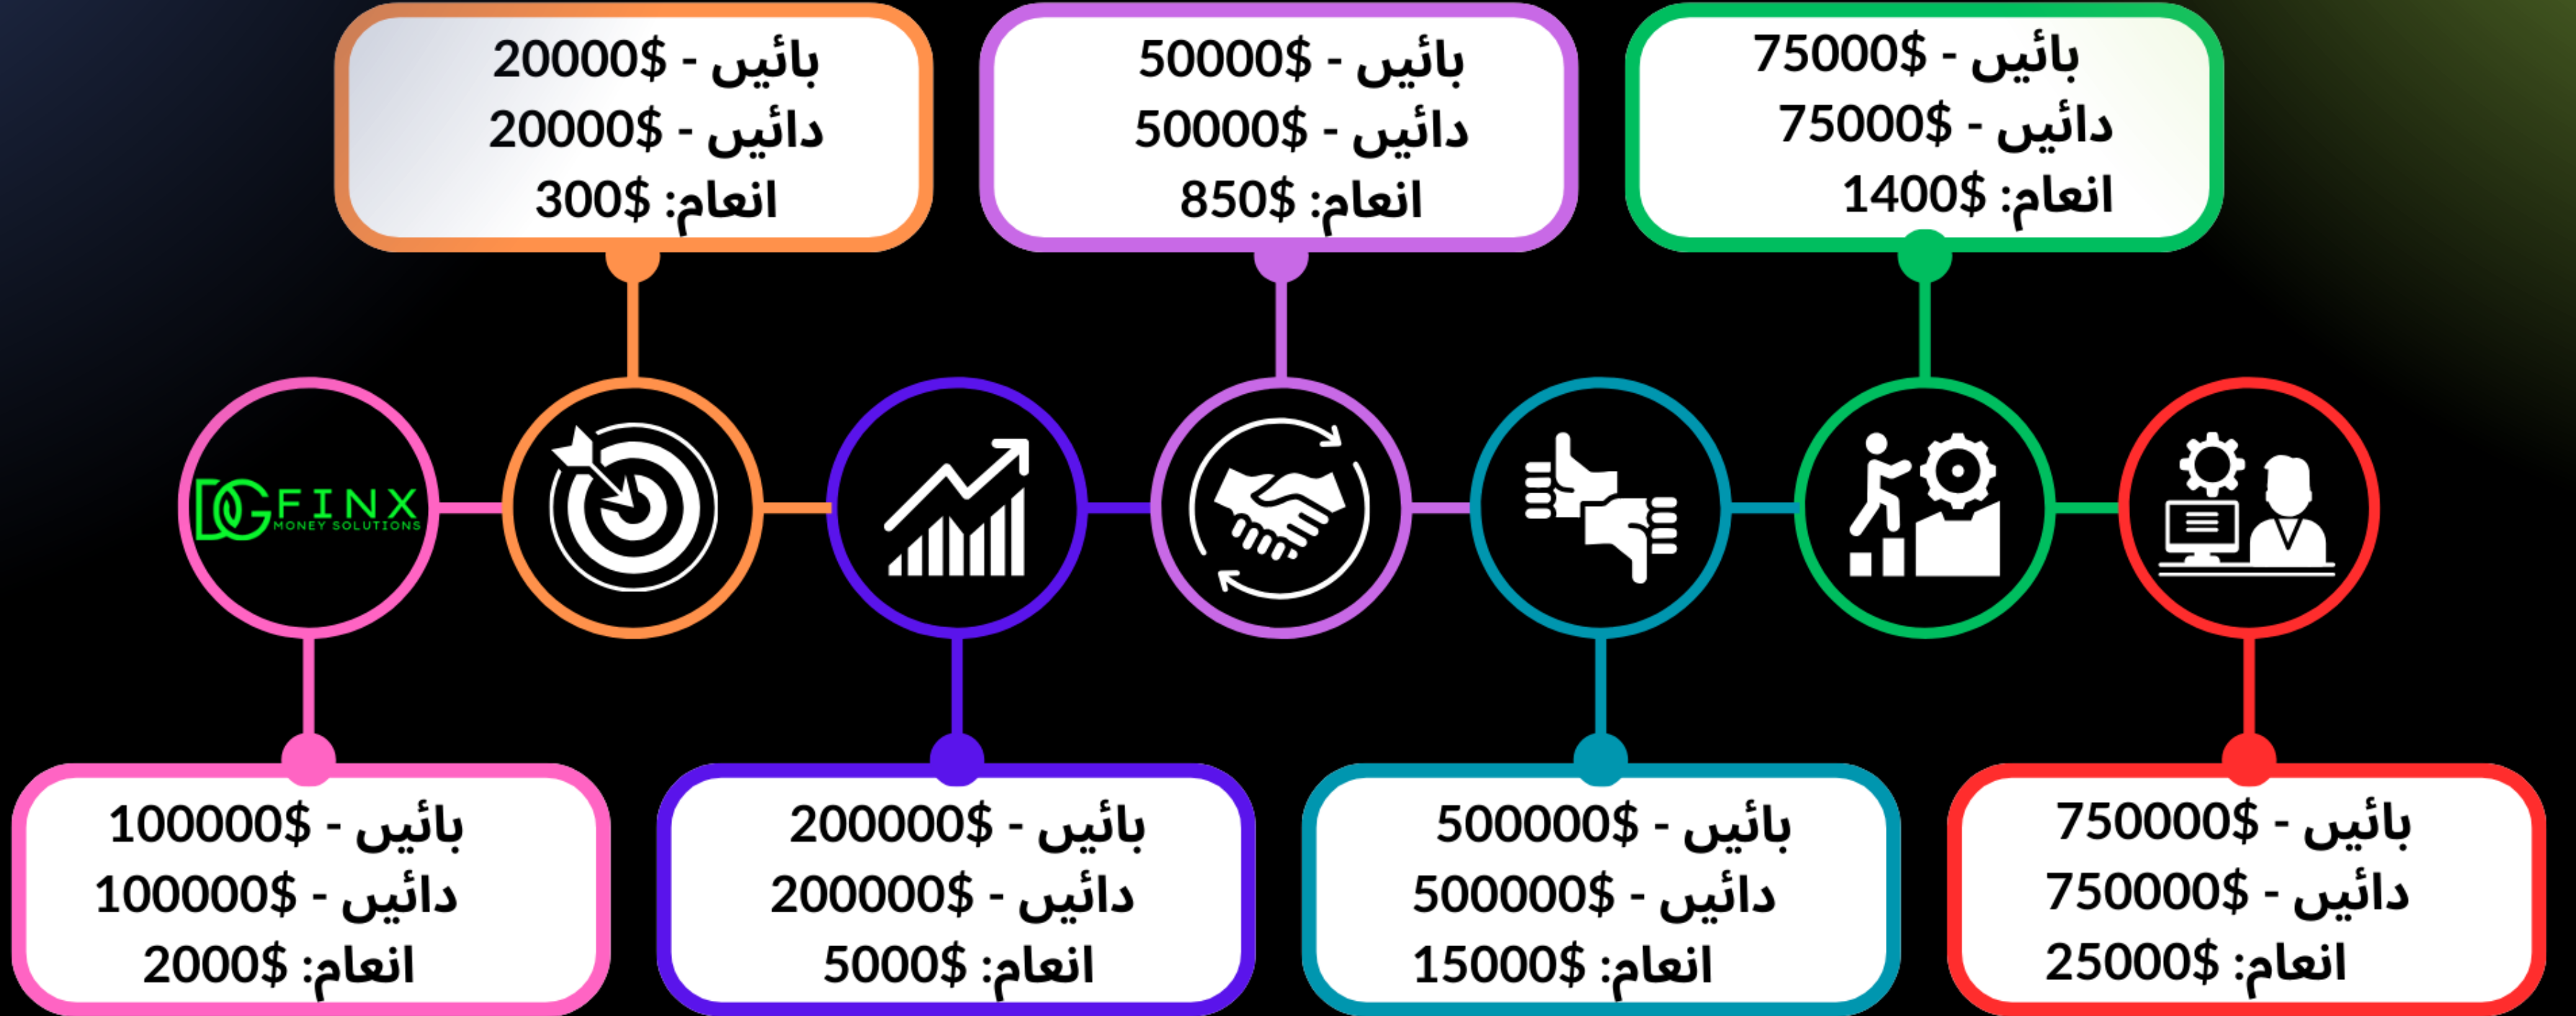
بائیں - $20000
دائیں - $20000
انعام: $300

بائیں - $50000
دائیں - $50000
انعام: $850

بائیں - $75000
دائیں - $75000
انعام: $1400

DG FINX MONEY SOLUTIONS

بائیں - $100000
دائیں - $100000
انعام: $2000

بائیں - $200000
دائیں - $200000
انعام: $5000

بائیں - $500000
دائیں - $500000
انعام: $15000

بائیں - $750000
دائیں - $750000
انعام: $25000